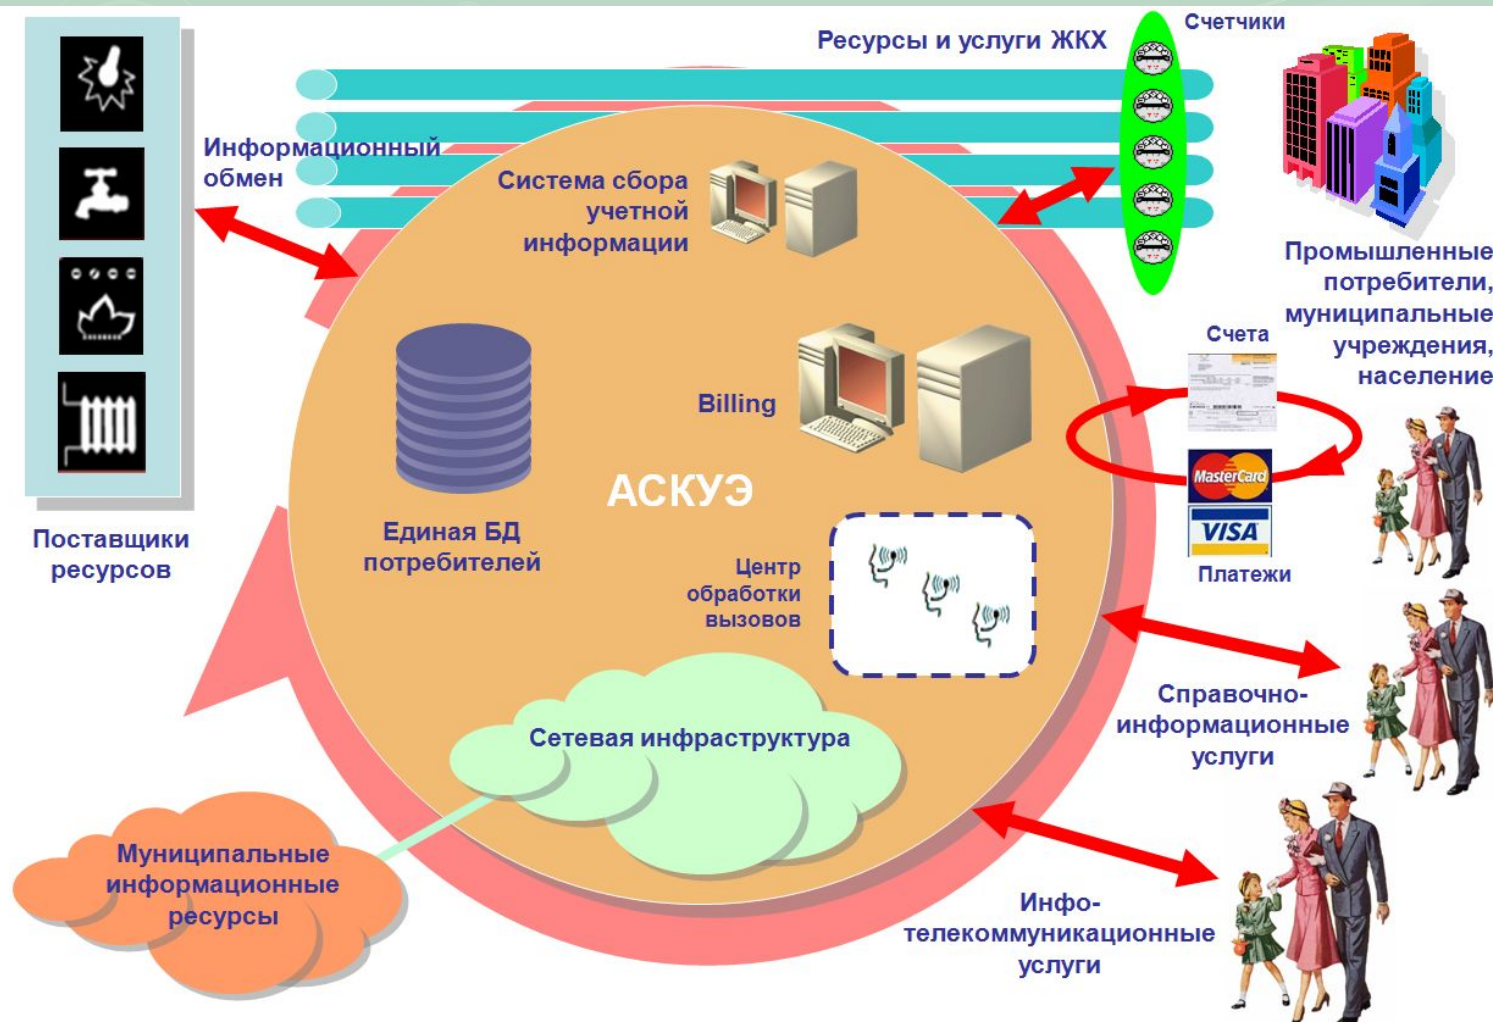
Ресурсы и услуги ЖКХ

Счетчики

Информационный обмен

Система сбора учетной информации

Промышленные потребители, муниципальные учреждения, население

Счета

Billing

АСКУЭ

MasterCard

VISA

Платежи

Поставщики ресурсов

Единая БД потребителей

Центр обработки вызовов

Справочно-информационные услуги

Сетевая инфраструктура

Муниципальные информационные ресурсы

Инфо-телекоммуникационные услуги